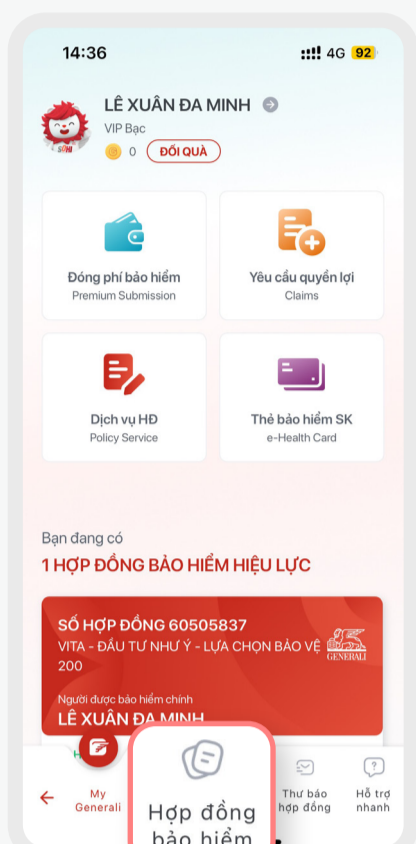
14:36

4G 92

LÊ XUÂN ĐA MINH

VIP Bạc

0 ĐỔI QUÀ

Đóng phí bảo hiểm
Premium Submission

Yêu cầu quyền lợi
Claims

Dịch vụ HĐ
Policy Service

Thẻ bảo hiểm SK
e-Health Card

Bạn đang có

1 HỢP ĐỒNG BẢO HIỂM HIỆU LỰC

SỐ HỢP ĐỒNG 60505837

VITA - ĐẦU TƯ NHƯ Ý - LỰA CHỌN BẢO VỆ 200

GENERALI

Người được bảo hiểm chính

LÊ XUÂN ĐA MINH

My Generali

Hợp đồng bảo hiểm

Thư báo hợp đồng

Hỗ trợ nhanh